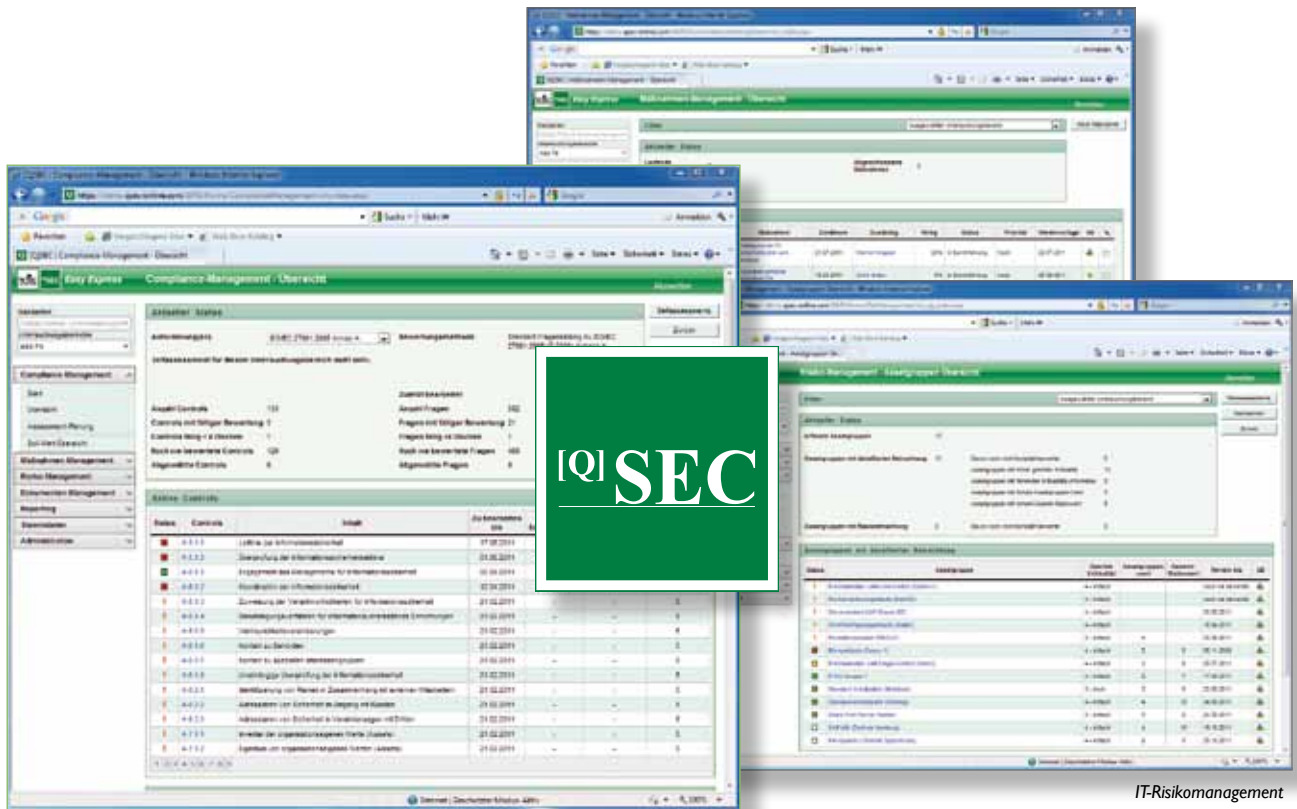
[Q]SEC

Easy Express Compliance-Management - Übersicht

Aktueller Status

Compliance Management

Maßnahmen-Management

Risiko Management

Sicherheitsmanagement

Reporting

Stammdaten

Administration

Aktive Controls

Status Controls Inhalt

Easy Express Maßnahmen-Management - Übersicht

Aktueller Status

Risiko Management - Assetgruppen Übersicht

Aktueller Status

Assetgruppen mit detaillierter Betrachtung

IT-Risikomanagement